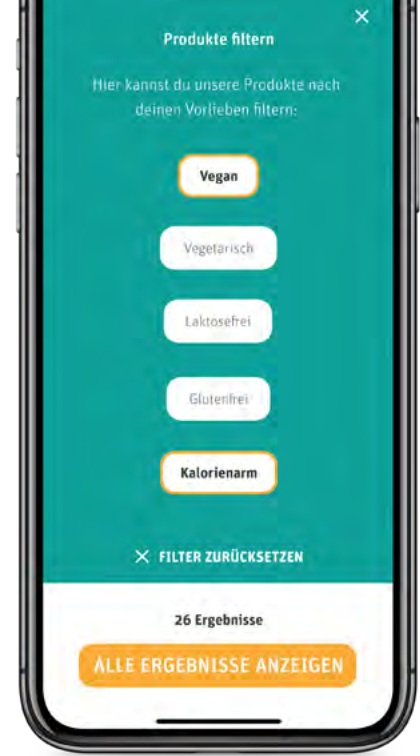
×

Produkte filtern

Hier kannst du unsere Produkte nach deinen Vorlieben filtern:

Vegan

Vegetarisch

Laktosefrei

Glutenfrei

Kalorienarm

× FILTER ZURÜCKSETZEN

26 Ergebnisse

ALLE ERGEBNISSE ANZEIGEN